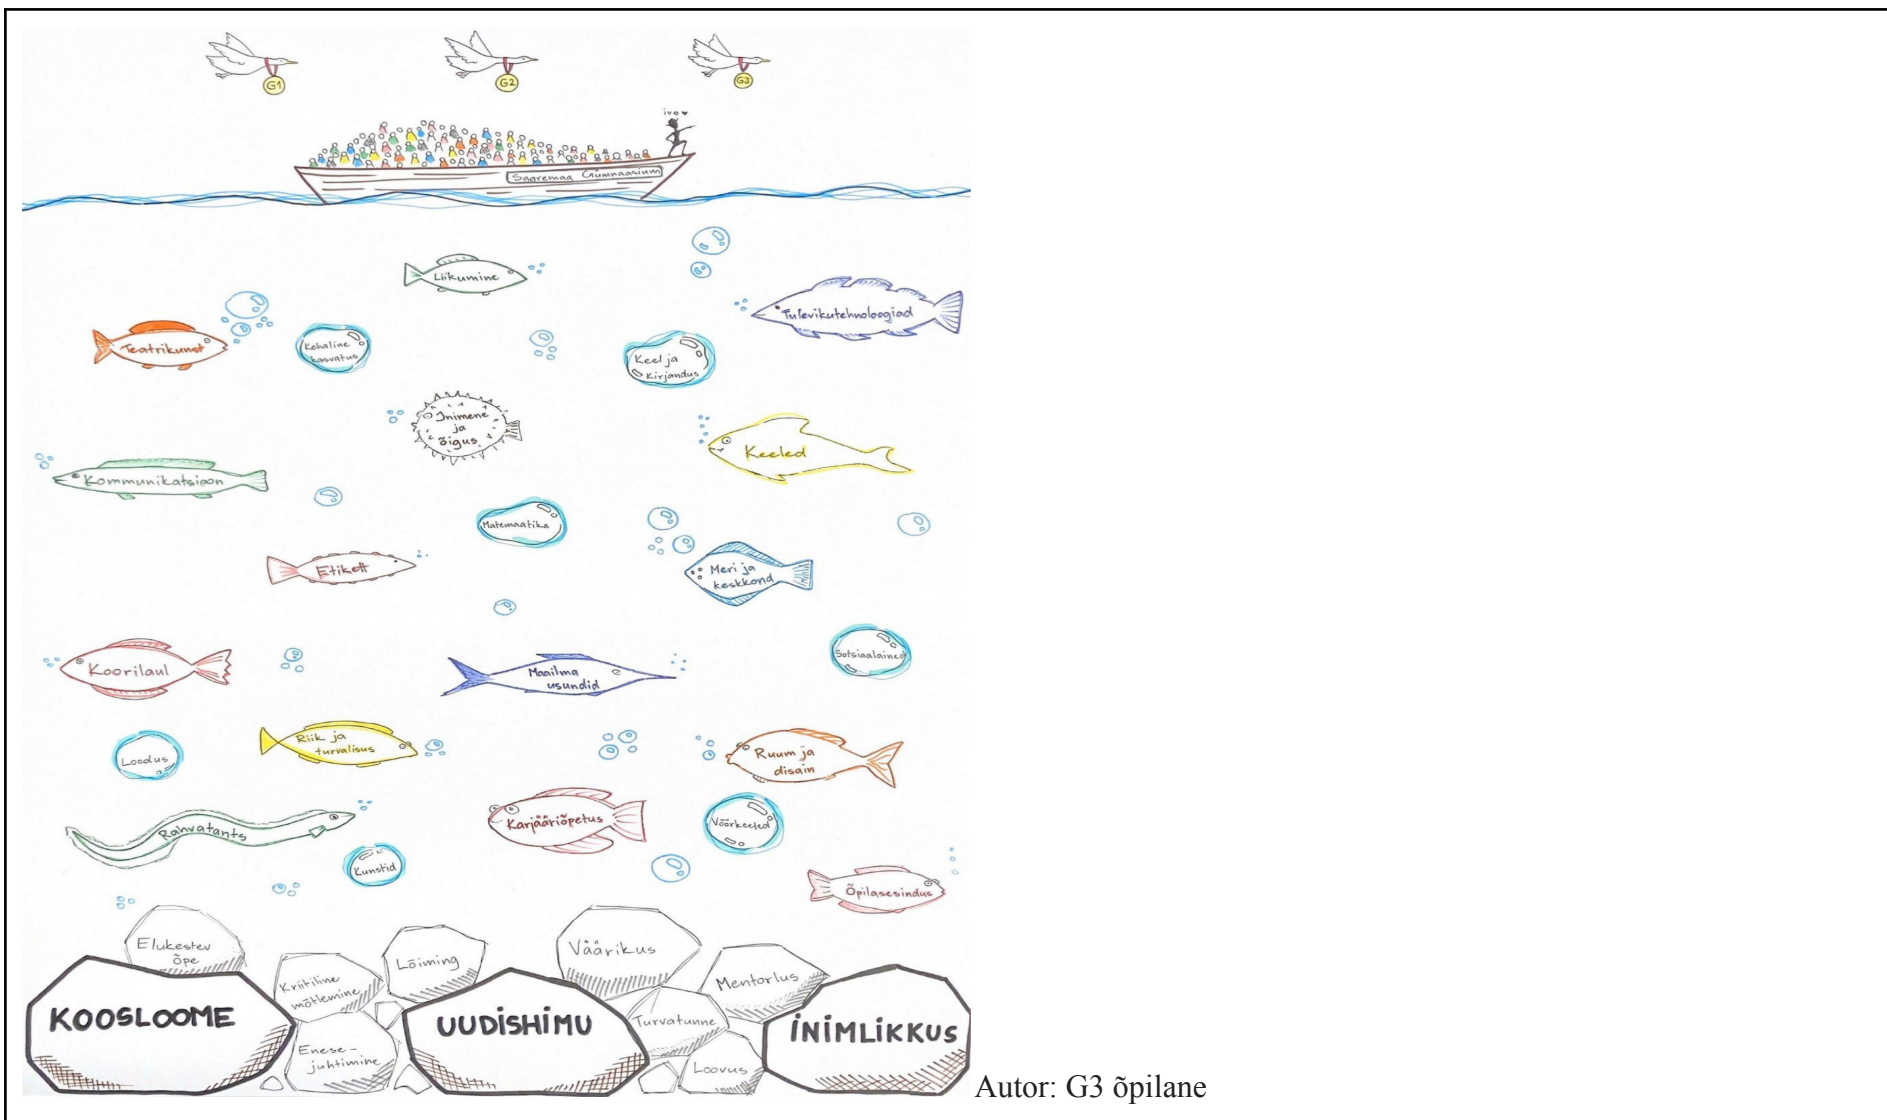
G1 G2 G3

ivo

Saaremaa Gümnaasium

Liikumine

Tulevikutehnoloogiad

Teatrikunst

Kehaline kasvatus

Keel ja kirjandus

Inimene ja õigus

Keeled

Kommunikatsioon

Matemaatika

Etikett

Meri ja keskkond

Koorilaul

Maailma usundid

Sotsiaalained

Loodus

Riik ja turvalisus

Ruum ja disain

Rahvatants

Karjääriõpetus

Võõrkeeled

Kunstid

Õpilasesindus

Elukestev õpe

Kriitiline mõtlemine

Lõiming

Väärikus

Mentorlus

KOOSLOOME

Enesejuhtimine

UUDISHIMU

Turvatunne

Loovus

INIMLIKKUS

Autor: G3 õpilane